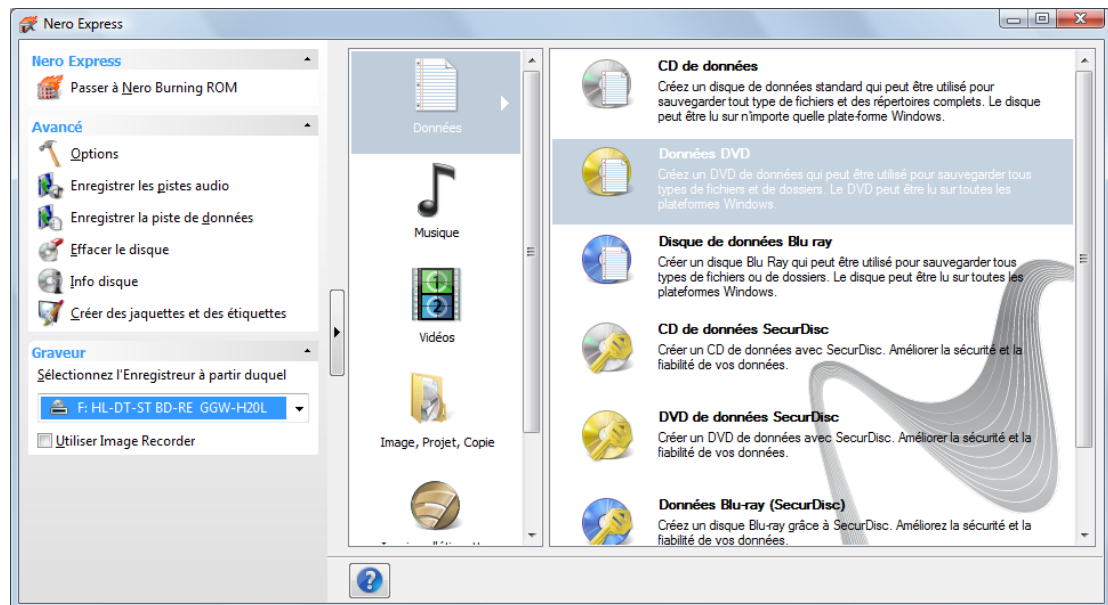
Nero Express

Nero Express
Passer à Nero Burning ROM

Avancé
Options
Enregistrer les pistes audio
Enregistrer la piste de données
Effacer le disque
Info disque
Créer des jaquettes et des étiquettes

Graveur
Sélectionnez l'Enregistreur à partir duquel
F: HL-DT-ST BD-RE GGW-H20L
Utiliser Image Recorder

Données
Musique
Vidéos
Image, Projet, Copie
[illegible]

CD de données
Créez un disque de données standard qui peut être utilisé pour sauvegarder tout type de fichiers et des répertoires complets. Le disque peut être lu sur n'importe quelle plate-forme Windows.

Données DVD
Créez un DVD de données qui peut être utilisé pour sauvegarder tous types de fichiers et de dossiers. Le DVD peut être lu sur toutes les plateformes Windows.

Disque de données Blu ray
Créer un disque Blu Ray qui peut être utilisé pour sauvegarder tous types de fichiers ou de dossiers. Le disque peut être lu sur toutes les plateformes Windows.

CD de données SecurDisc
Créer un CD de données avec SecurDisc. Améliorer la sécurité et la fiabilité de vos données.

DVD de données SecurDisc
Créer un DVD de données avec SecurDisc. Améliorer la sécurité et la fiabilité de vos données.

Données Blu-ray (SecurDisc)
Créez un disque Blu-ray grâce à SecurDisc. Améliorez la sécurité et la fiabilité de vos données.